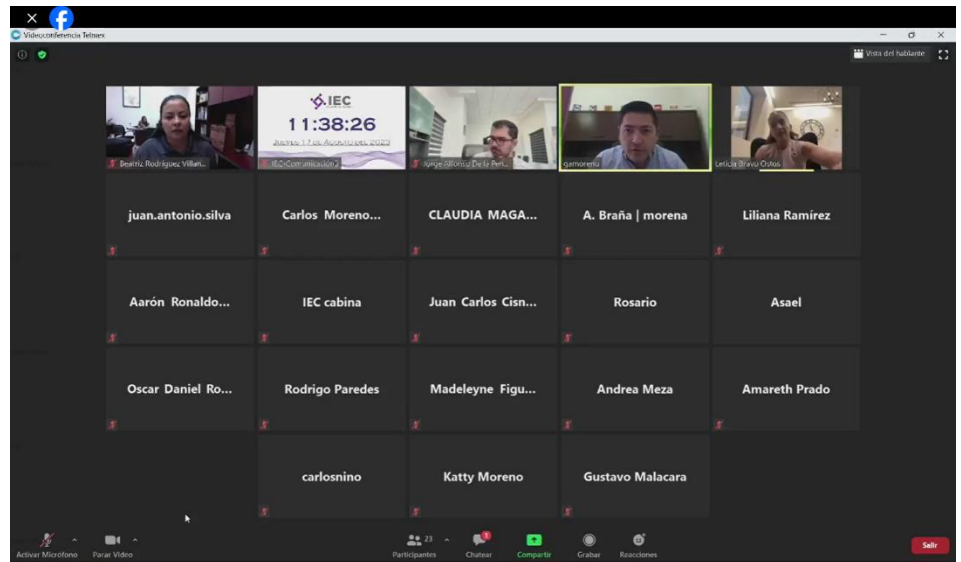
Videoconferencia Telmex

Vista del hablante

Beatriz Rodríguez Villan...

IEC
11:38:26
Jueves 17 de Agosto del 2023

IEC-Comunicación 2

Jorge Alfonso De la Peñ...

gjmoreno

Leticia Bravo Ostos

juan.antonio.silva

Carlos Moreno...

CLAUDIA MAGA...

A. Braña | morena

Liliana Ramírez

Aarón Ronaldo...

IEC cabina

Juan Carlos Cisn...

Rosario

Asael

Oscar Daniel Ro...

Rodrigo Paredes

Madeleyne Figu...

Andrea Meza

Amareth Prado

carlosnino

Katty Moreno

Gustavo Malacara

Activar Micrófono

Parar Video

23

Participantes

Chatear

Compartir

Grabar

Reacciones

Salir